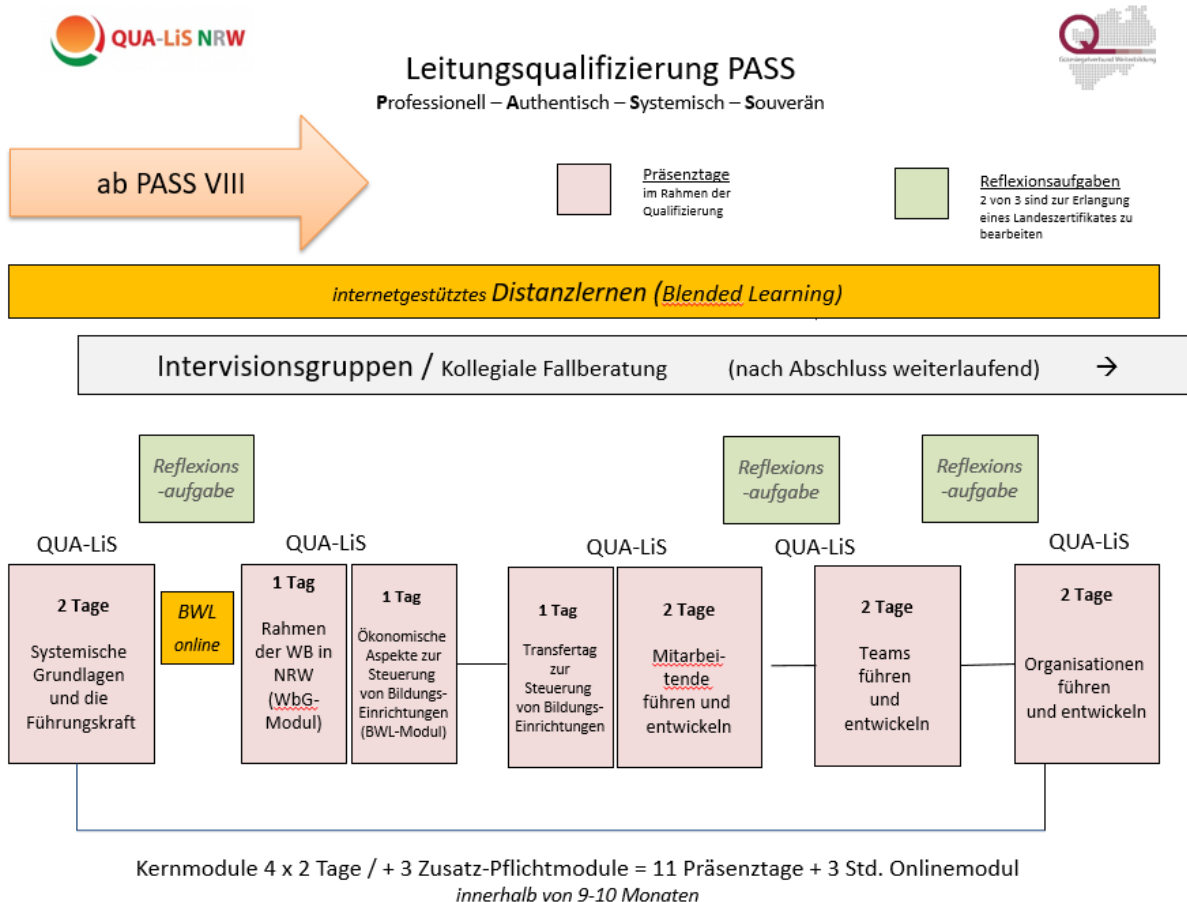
QUA-LiS NRW

Gütesiegelverbund Weiterbildung

Leitungsqualifizierung PASS
Professionell – Authentisch – Systemisch – Souverän

ab PASS VIII

Präsenztage
im Rahmen der Qualifizierung

Reflexionsaufgaben
2 von 3 sind zur Erlangung eines Landeszertifikates zu bearbeiten

internetgestütztes Distanzlernen (Blended Learning)

Intervisionsgruppen / Kollegiale Fallberatung (nach Abschluss weiterlaufend) →

Reflexions-aufgabe

Reflexions-aufgabe

Reflexions-aufgabe

QUA-LiS

2 Tage

Systemische Grundlagen und die Führungskraft

BWL online

QUA-LiS

1 Tag

Rahmen der WB in NRW (WbG-Modul)

1 Tag

Ökonomische Aspekte zur Steuerung von Bildungs-Einrichtungen (BWL-Modul)

QUA-LiS

1 Tag

Transfertag zur Steuerung von Bildungs-Einrichtungen

2 Tage

Mitarbeitende führen und entwickeln

QUA-LiS

2 Tage

Teams führen und entwickeln

QUA-LiS

2 Tage

Organisationen führen und entwickeln

Kernmodule 4 x 2 Tage / + 3 Zusatz-Pflichtmodule = 11 Präsenztage + 3 Std. Onlinemodul
innerhalb von 9-10 Monaten